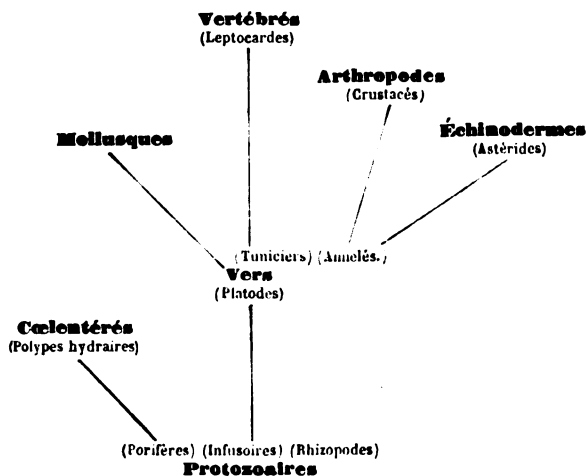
Vertébrés
(Leptocardes)

Arthropodes
(Crustacés)

Mollusques

Échinodermes
(Astérides)

(Tuniciers) (Annelés.)
Vers
(Platodes)

Cœlentérés
(Polypes hydraires)

(Porifères) (Infusoires) (Rhizopodes)
Protozoaires